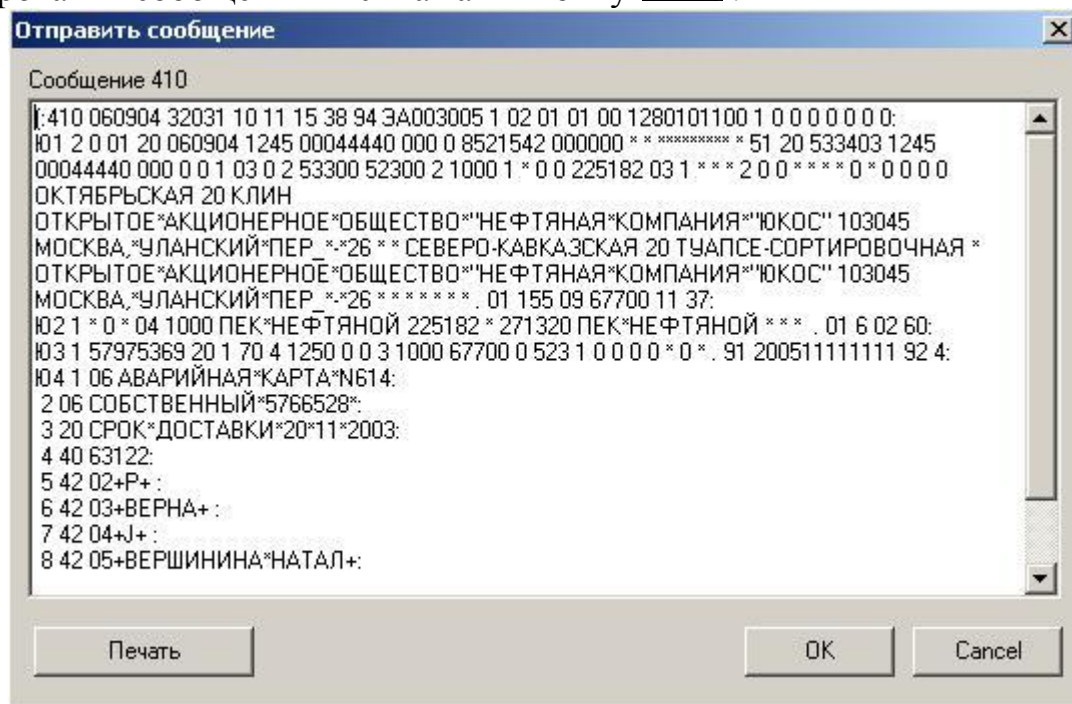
Отправить сообщение

Сообщение 410

(:410 060904 32031 10 11 15 38 94 3A003005 1 02 01 01 00 1280101100 1 0 0 0 0 0 0 0:
Ю1 2 0 01 20 060904 1245 00044440 000 0 8521542 000000 * * ********* * 51 20 533403 1245 00044440 000 0 0 1 03 0 2 53300 52300 2 1000 1 * 0 0 225182 03 1 * * * 2 0 0 * * * * 0 * 0 0 0 0
ОКТЯБРЬСКАЯ 20 КЛИН
ОТКРЫТОЕ*АКЦИОНЕРНОЕ*ОБЩЕСТВО*"НЕФТЯНАЯ*КОМПАНИЯ*"ЮКОС" 103045
МОСКВА,*УЛАНСКИЙ*ПЕР_*-*26 * * СЕВЕРО-КАВКАЗСКАЯ 20 ТУАПСЕ-СОРТИРОВОЧНАЯ *
ОТКРЫТОЕ*АКЦИОНЕРНОЕ*ОБЩЕСТВО*"НЕФТЯНАЯ*КОМПАНИЯ*"ЮКОС" 103045
МОСКВА,*УЛАНСКИЙ*ПЕР_*-*26 * * * * * * * . 01 155 09 67700 11 37:
Ю2 1 * 0 * 04 1000 ПЕК*НЕФТЯНОЙ 225182 * 271320 ПЕК*НЕФТЯНОЙ * * * . 01 6 02 60:
Ю3 1 57975369 20 1 70 4 1250 0 0 3 1000 67700 0 523 1 0 0 0 0 * 0 * . 91 200511111111 92 4:
Ю4 1 06 АВАРИЙНАЯ*КАРТА*N614:
2 06 СОБСТВЕННЫЙ*5766528*:
3 20 СРОК*ДОСТАВКИ*20*11*2003:
4 40 63122:
5 42 02+Р+ :
6 42 03+ВЕРНА+ :
7 42 04+J+ :
8 42 05+ВЕРШИНИНА*НАТАЛ+:

Печать

OK

Cancel